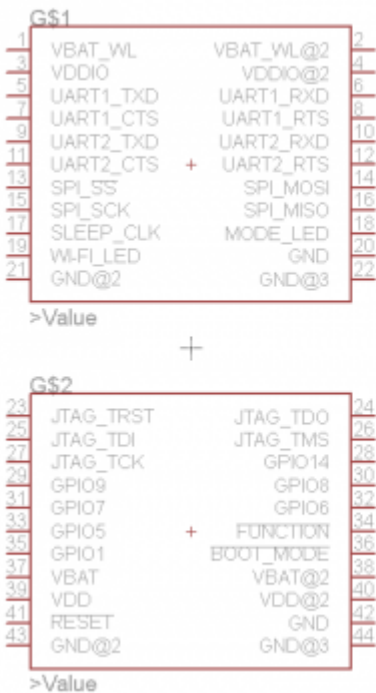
G$1

1 VBAT_WL
3 VDDIO
5 UART1_TXD
7 UART1_CTS
9 UART2_TXD
11 UART2_CTS
13 SPI_SS
15 SPI_SCK
17 SLEEP_CLK
19 WI-FI_LED
21 GND@2

VBAT_WL@2 2
VDDIO@2 4
UART1_RXD 6
UART1_RTS 8
UART2_RXD 10
UART2_RTS 12
SPI_MOSI 14
SPI_MISO 16
MODE_LED 18
GND 20
GND@3 22

>Value

G$2

23 JTAG_TRST
25 JTAG_TDI
27 JTAG_TCK
29 GPIO9
31 GPIO7
33 GPIO5
35 GPIO1
37 VBAT
39 VDD
41 RESET
43 GND@2

JTAG_TDO 24
JTAG_TMS 26
GPIO14 28
GPIO8 30
GPIO6 32
FUNCTION 34
BOOT_MODE 36
VBAT@2 38
VDD@2 40
GND 42
GND@3 44

>Value